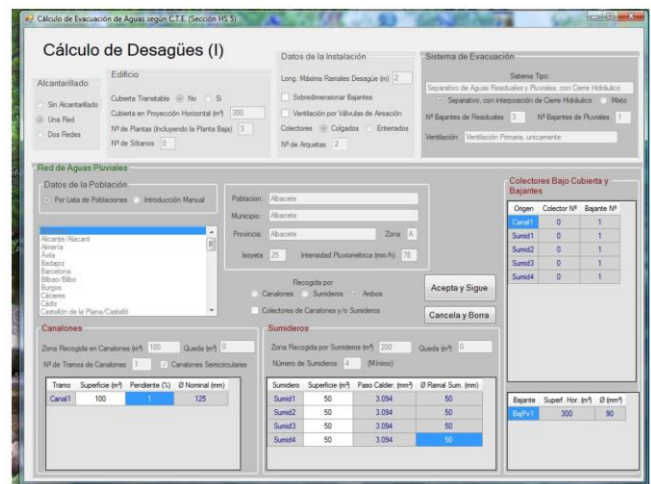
Cálculo de Evacuación de Aguas según C.T.E. (Sección HS 5)

Cálculo de Desagües (I)

Alcantarillado
Sin Alcantarillado
Una Red
Dos Redes

Edificio
Cubierta Transitable No Si
Cubierta en Proyección Horizontal (m²) 300
Nº de Plantas (Incluyendo la Planta Baja) 3
Nº de Sótanos 0

Datos de la Instalación
Long. Máxima Ramales Desagüe (m) 2
Sobredimensionar Bajantes
Ventilación por Válvulas de Aireación
Colectores Colgados Enterrados
Nº de Arquetas 2

Sistema de Evacuación
Sistema Tipo:
Separativo de Aguas Residuales y Pluviales, con Cierre Hidráulico
Separativo, con interposición de Cierre Hidráulico Mixto
Nº Bajantes de Residuales 3 Nº Bajantes de Pluviales 1
Ventilación Ventilación Primaria, únicamente

Red de Aguas Pluviales

Datos de la Población
Por Lista de Poblaciones Introducción Manual

Alicante/Alacant
Almería
Ávila
Badajoz
Barcelona
Bilbao/Bilbo
Burgos
Cáceres
Cádiz
Castellón de la Plana/Castelló

Población Albacete
Municipio Albacete
Provincia Albacete Zona A
Isoyeta 25 Intensidad Pluviométrica (mm/h) 78

Recogida por
Canalones Sumideros Ambos
Colectores de Canalones y/o Sumideros

Acepta y Sigue
Cancela y Borra

Colectores Bajo Cubierta y Bajantes

| Origen | Colector Nº | Bajante Nº |
|---|---|---|
| Canal1 | 0 | 1 |
| Sumid1 | 0 | 1 |
| Sumid2 | 0 | 1 |
| Sumid3 | 0 | 1 |
| Sumid4 | 0 | 1 |

Canalones
Zona Recogida en Canalones (m²) 100 Queda (m²) 0
Nº de Tramos de Canalones 1 Canalones Semicirculares

| Tramo | Superficie (m²) | Pendiente (%) | Ø Nominal (mm) |
|---|---|---|---|
| Canal1 | 100 | 1 | 125 |

Sumideros
Zona Recogida por Sumideros (m²) 200 Queda (m²) 0
Número de Sumideros 4 (Mínimo)

| Sumidero | Superficie (m²) | Paso Calder. (mm²) | Ø Ramal Sum. (mm) |
|---|---|---|---|
| Sumid1 | 50 | 3.094 | 50 |
| Sumid2 | 50 | 3.094 | 50 |
| Sumid3 | 50 | 3.094 | 50 |
| Sumid4 | 50 | 3.094 | 50 |

| Bajante | Superf. Hor. (m²) | Ø (mm²) |
|---|---|---|
| BajPv1 | 300 | 90 |